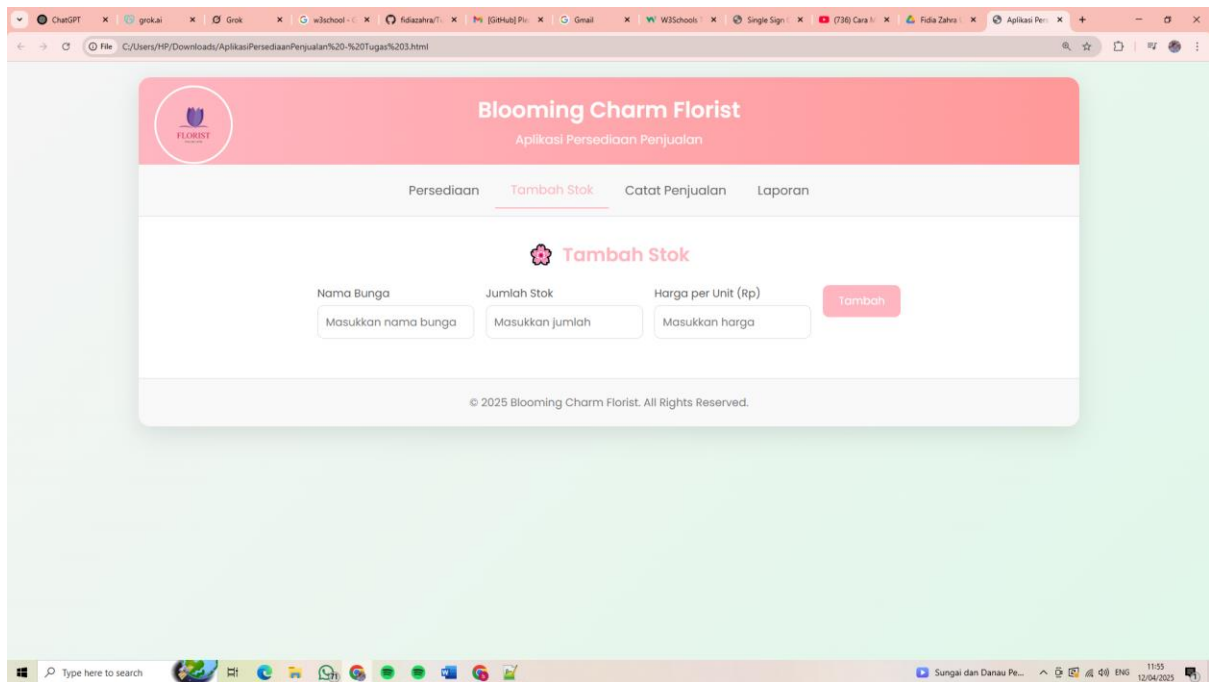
ChatGPT | grok.ai | Grok | w3school - | fidiazahra/T | [GitHub] Pl | Gmail | W3Schools | Single Sign | (736) Cara | Fidia Zahra | Aplikasi Per

File C:/Users/HP/Downloads/AplikasiPersediaanPenjualan%20-%20Tugas%203.html

FLORIST

Blooming Charm Florist

Aplikasi Persediaan Penjualan

Persediaan Tambah Stok Catat Penjualan Laporan

Tambah Stok

Nama Bunga
Masukkan nama bunga

Jumlah Stok
Masukkan jumlah

Harga per Unit (Rp)
Masukkan harga

Tambah

© 2025 Blooming Charm Florist. All Rights Reserved.

Type here to search

Sungai dan Danau Pe...

ENG 11:55 12/04/2025